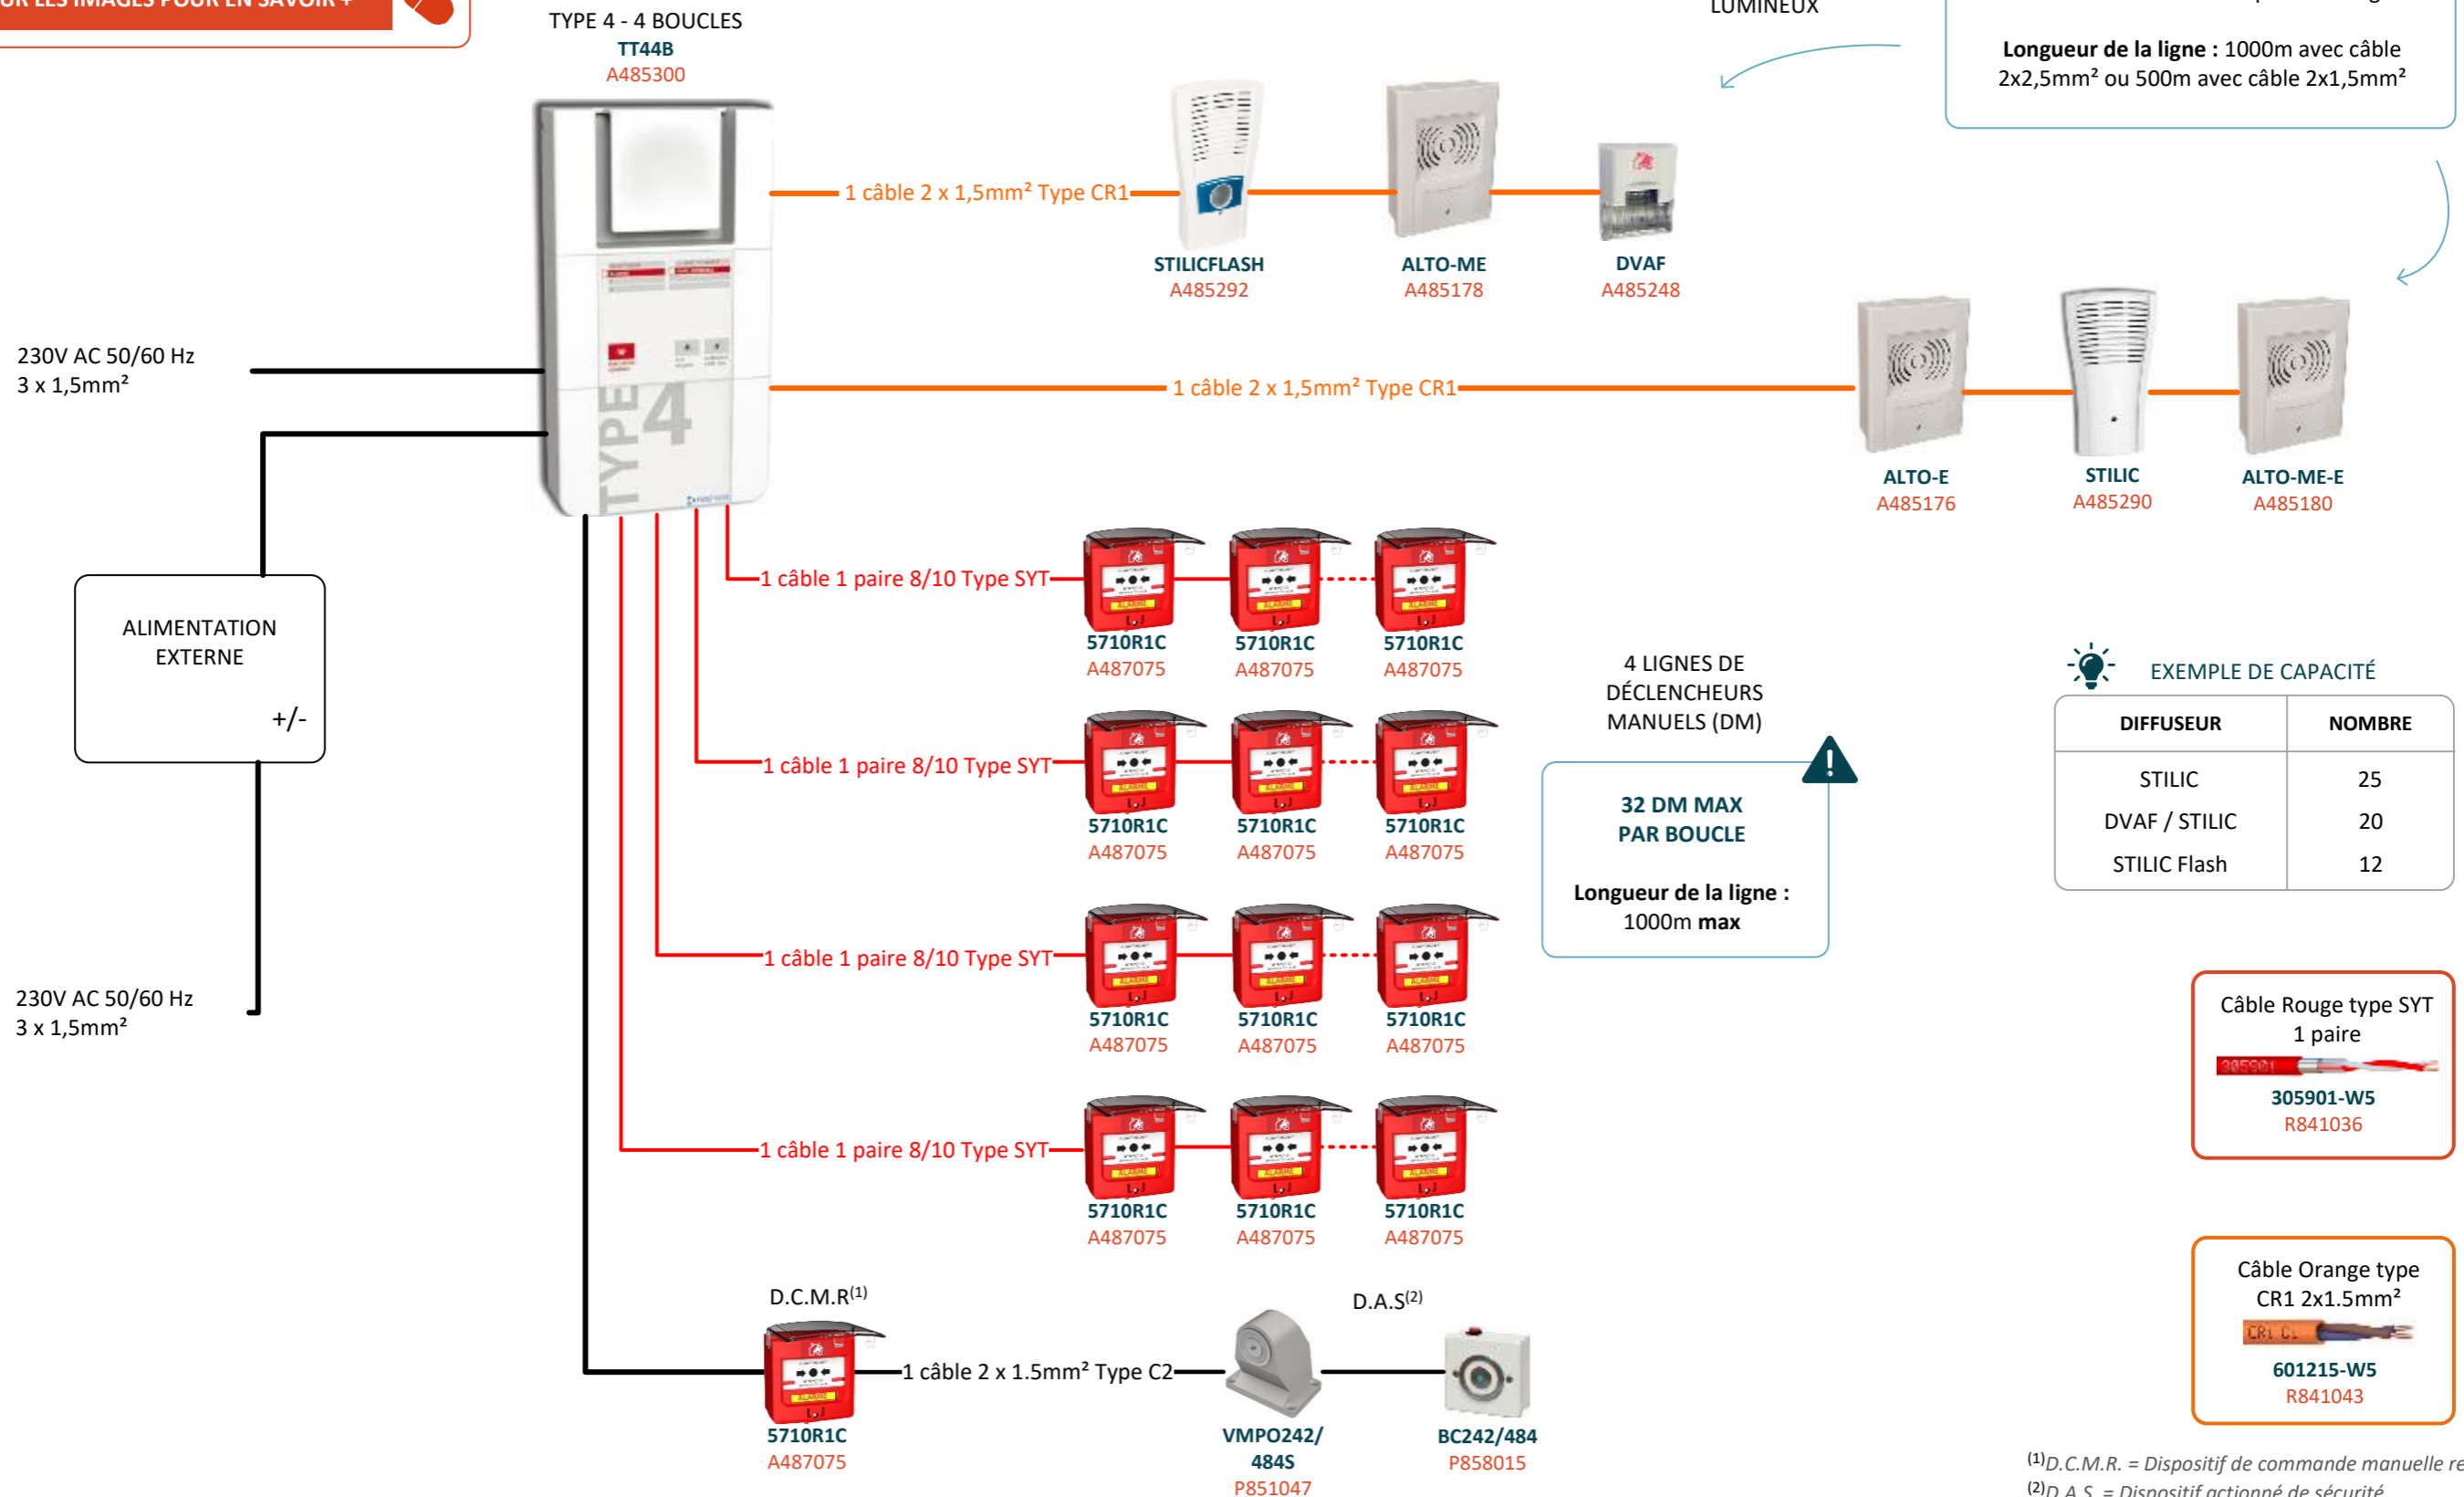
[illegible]UR LES IMAGES POUR EN SAVOIR +

TYPE 4 - 4 BOUCLES
TT44B
A485300

LUMINEUX

Longueur de la ligne : 1000m avec câble 2x2,5mm² ou 500m avec câble 2x1,5mm²

1 câble 2 x 1,5mm² Type CR1

STILICFLASH
A485292

ALTO-ME
A485178

DVAF
A485248

230V AC 50/60 Hz
3 x 1,5mm²

1 câble 2 x 1,5mm² Type CR1

ALTO-E
A485176

STILIC
A485290

ALTO-ME-E
A485180

TYPE 4

1 câble 1 paire 8/10 Type SYT

5710R1C
A487075

5710R1C
A487075

5710R1C
A487075

ALIMENTATION EXTERNE

+/-

4 LIGNES DE DÉCLENCHEURS MANUELS (DM)

EXEMPLE DE CAPACITÉ

| DIFFUSEUR | NOMBRE |
|---|---|
| STILIC | 25 |
| DVAF / STILIC | 20 |
| STILIC Flash | 12 |

1 câble 1 paire 8/10 Type SYT

5710R1C
A487075

5710R1C
A487075

5710R1C
A487075

32 DM MAX
PAR BOUCLE

Longueur de la ligne : 1000m max

1 câble 1 paire 8/10 Type SYT

5710R1C
A487075

5710R1C
A487075

5710R1C
A487075

230V AC 50/60 Hz
3 x 1,5mm²

Câble Rouge type SYT 1 paire
305901-W5
R841036

1 câble 1 paire 8/10 Type SYT

5710R1C
A487075

5710R1C
A487075

5710R1C
A487075

Câble Orange type CR1 2x1.5mm²
601215-W5
R841043

D.C.M.R$^{(1)}$

D.A.S$^{(2)}$

1 câble 2 x 1.5mm² Type C2

5710R1C
A487075

VMPO242/484S
P851047

BC242/484
P858015

$^{(1)}$D.C.M.R. = Dispositif de commande manuelle re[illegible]
$^{(2)}$D.A.S. = Dispositif actionné de sécurité